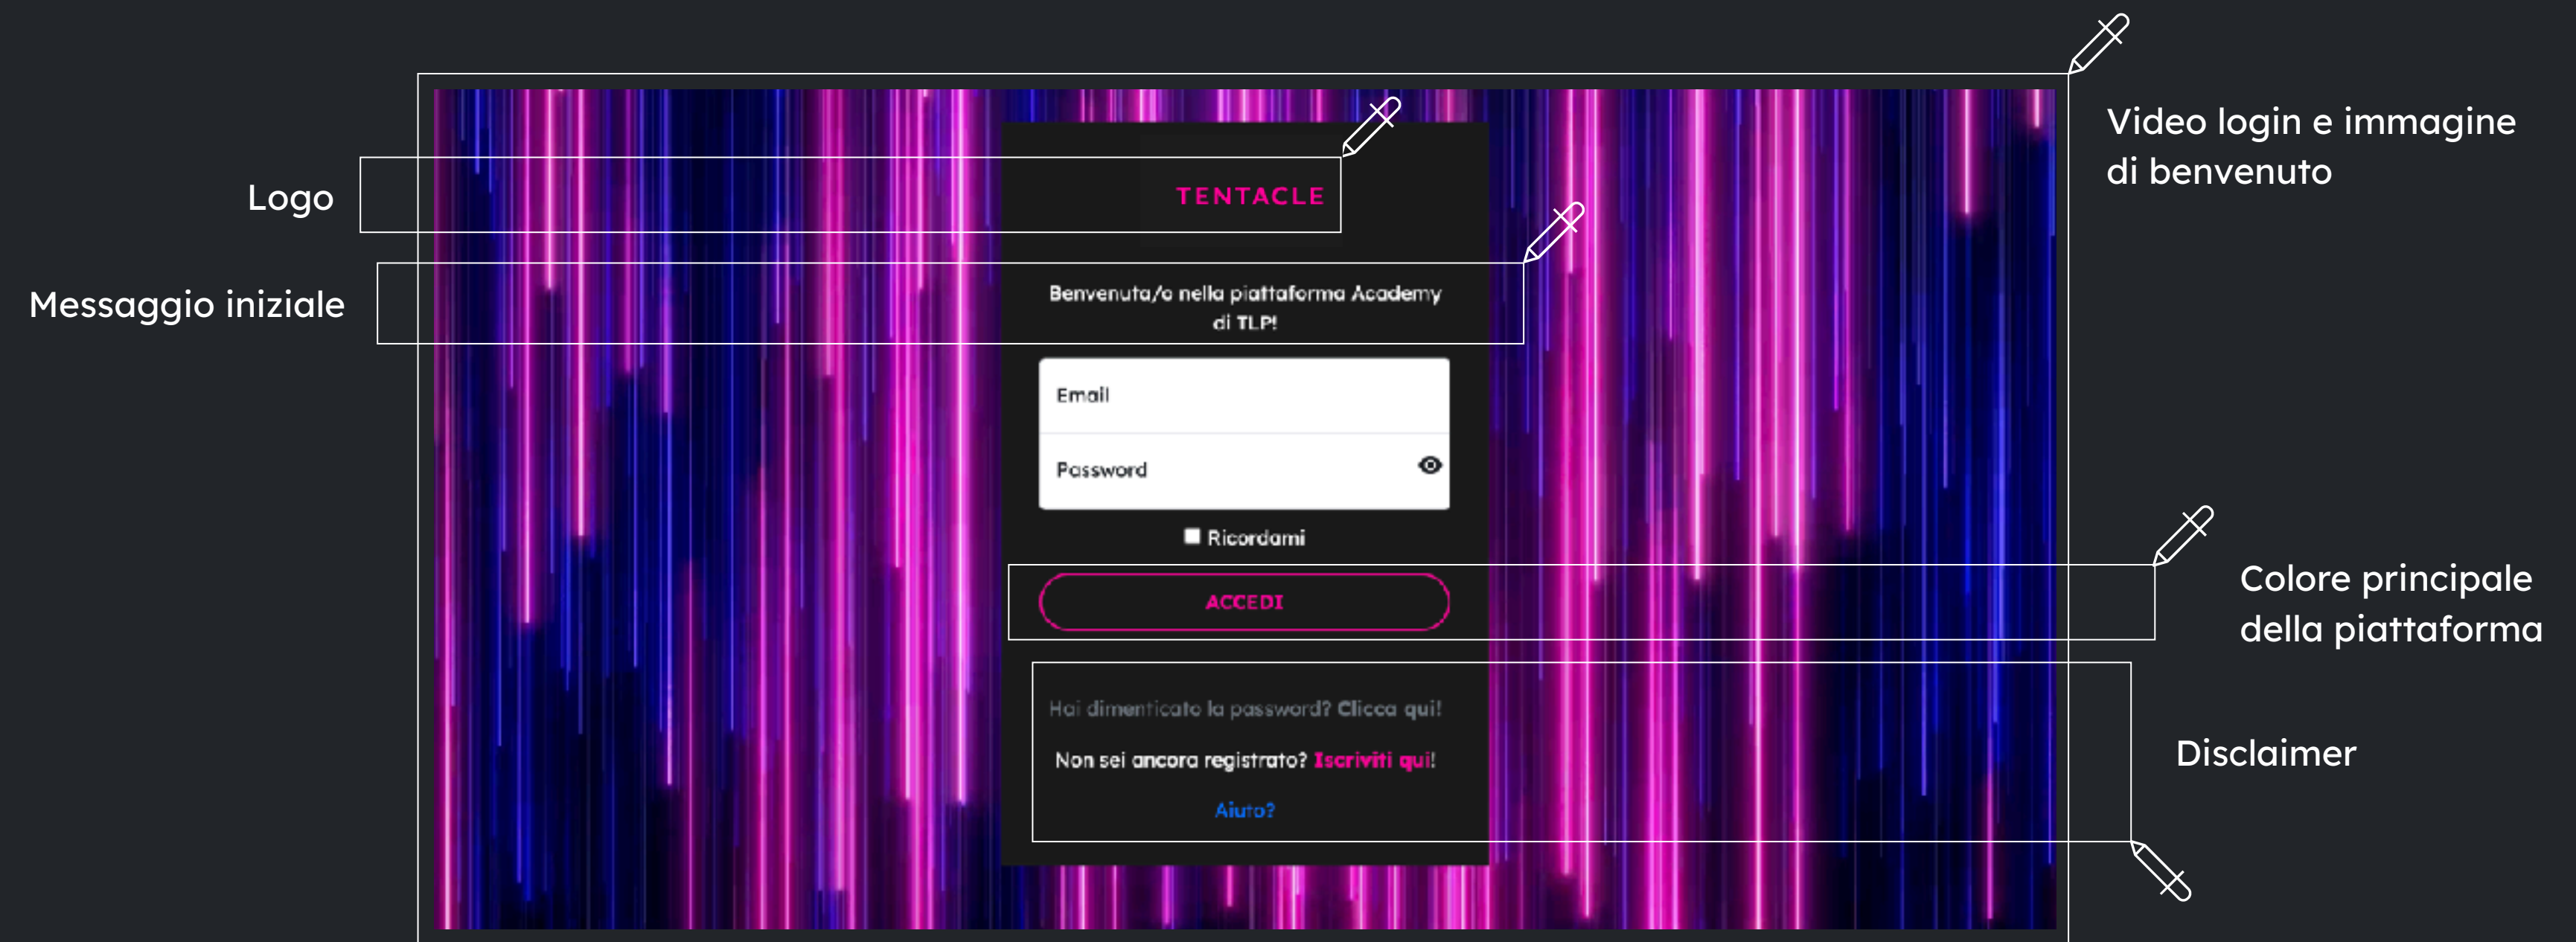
Logo

Messaggio iniziale

TENTACLE

Benvenuta/o nella piattaforma Academy di TLP!

Email

Password

Ricordami

ACCEDI

Hai dimenticato la password? Clicca qui!

Non sei ancora registrato? Iscriviti qui!

Aiuto?

Video login e immagine di benvenuto

Colore principale della piattaforma

Disclaimer